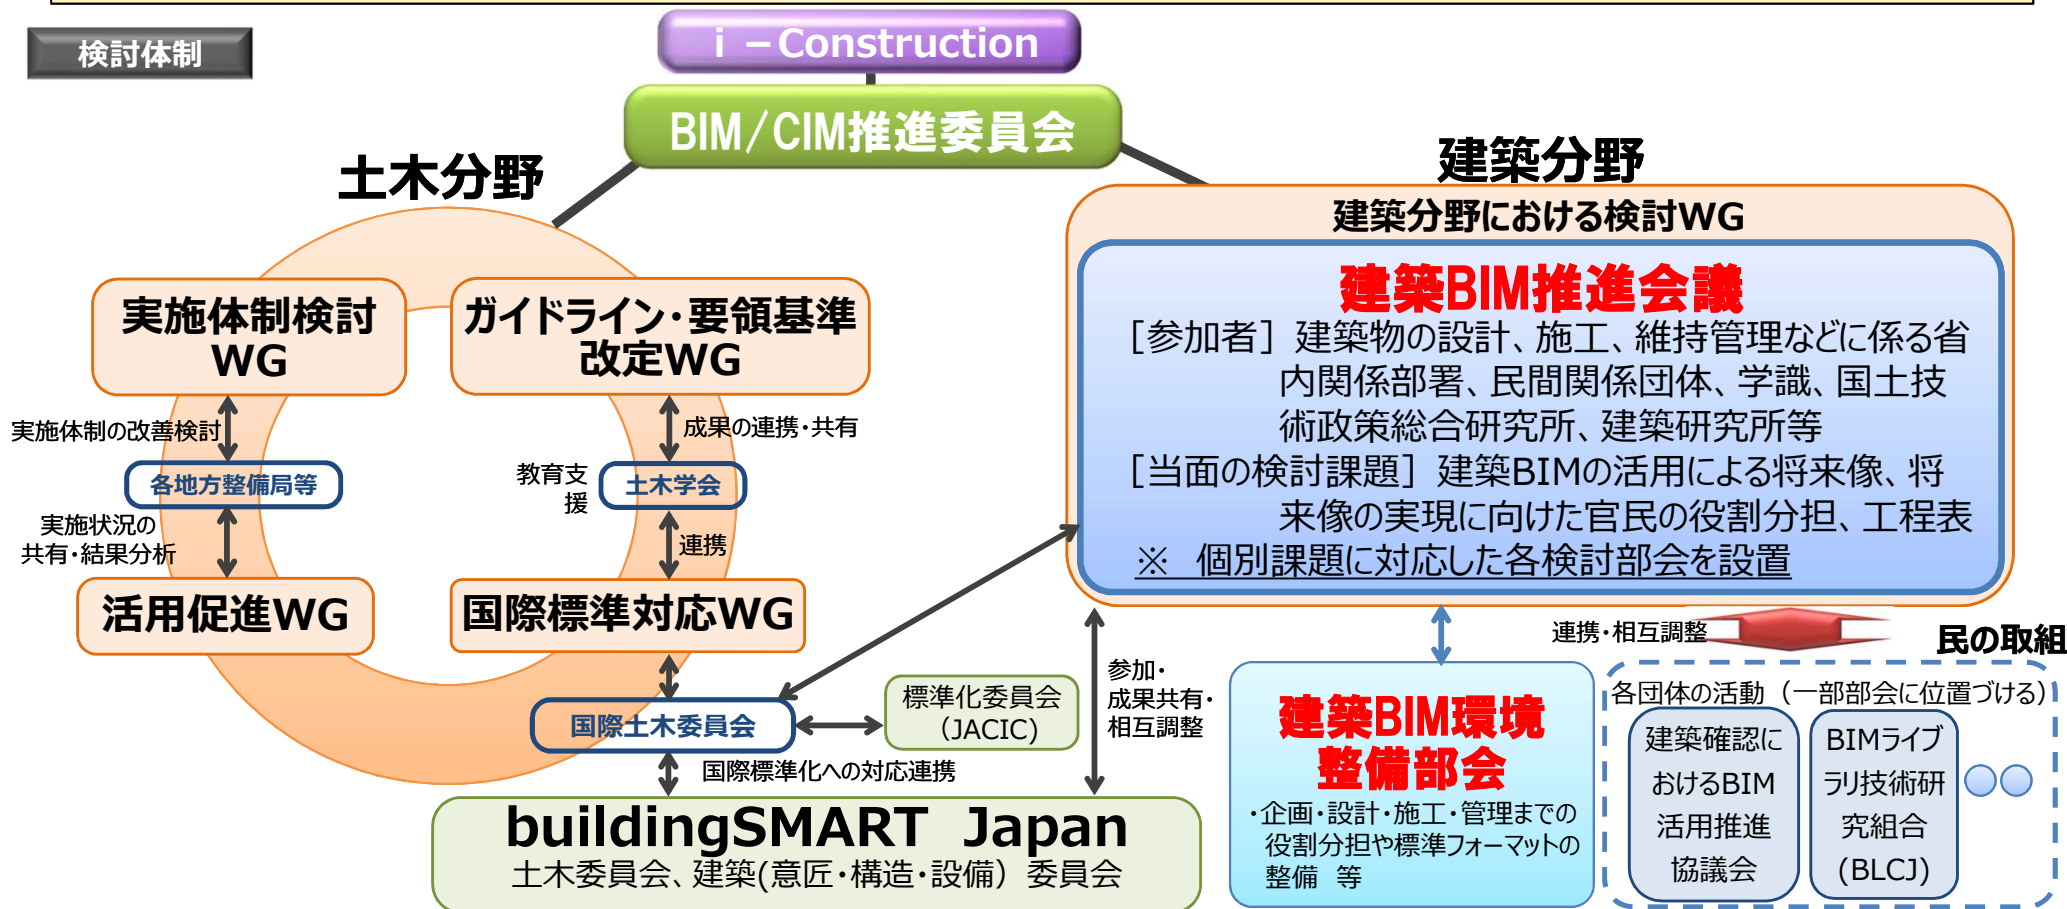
検討体制

ｉ－Construction

BIM/CIM推進委員会

土木分野

建築分野

建築分野における検討WG

建築BIM推進会議

［参加者］建築物の設計、施工、維持管理などに係る省内関係部署、民間関係団体、学識、国土技術政策総合研究所、建築研究所等

［当面の検討課題］建築BIMの活用による将来像、将来像の実現に向けた官民の役割分担、工程表

※　個別課題に対応した各検討部会を設置

実施体制検討WG

ガイドライン・要領基準改定WG

実施体制の改善検討

成果の連携・共有

各地方整備局等

教育支援

土木学会

実施状況の共有・結果分析

連携

活用促進WG

国際標準対応WG

国際土木委員会

標準化委員会（JACIC）

国際標準化への対応連携

参加・成果共有・相互調整

連携・相互調整

民の取組

建築BIM環境整備部会

・企画・設計・施工・管理までの役割分担や標準フォーマットの整備　等

各団体の活動（一部部会に位置づける）

建築確認におけるBIM活用推進協議会

BIMライブラリ技術研究組合（BLCJ）

○○

buildingSMART　Japan

土木委員会、建築(意匠・構造・設備）委員会